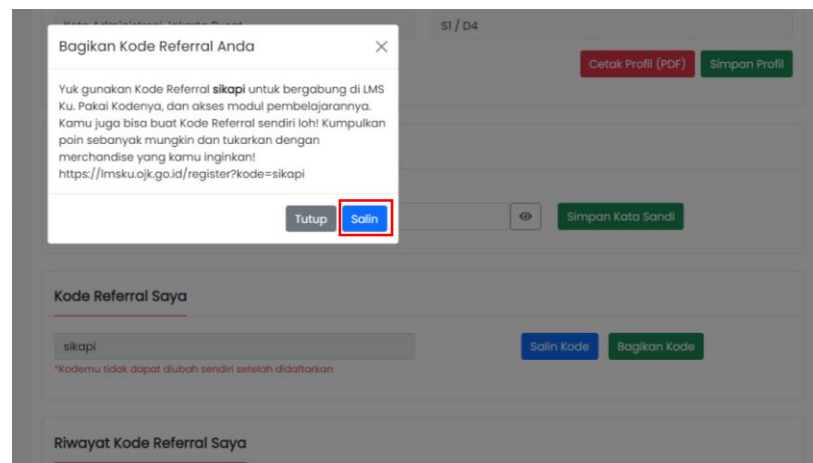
Kota Administrasi Jakarta Pusat

S1 / D4

Cetak Profil (PDF)

Simpan Profil

Bagikan Kode Referral Anda

Yuk gunakan Kode Referral **sikapi** untuk bergabung di LMS Ku. Pakai Kodenya, dan akses modul pembelajarannya. Kamu juga bisa buat Kode Referral sendiri loh! Kumpulkan poin sebanyak mungkin dan tukarkan dengan merchandise yang kamu inginkan! https://lmsku.ojk.go.id/register?kode=sikapi

Tutup

Salin

Simpan Kata Sandi

Kode Referral Saya

sikapi

*Kodemu tidak dapat diubah sendiri setelah didaftarkan

Salin Kode

Bagikan Kode

Riwayat Kode Referral Saya